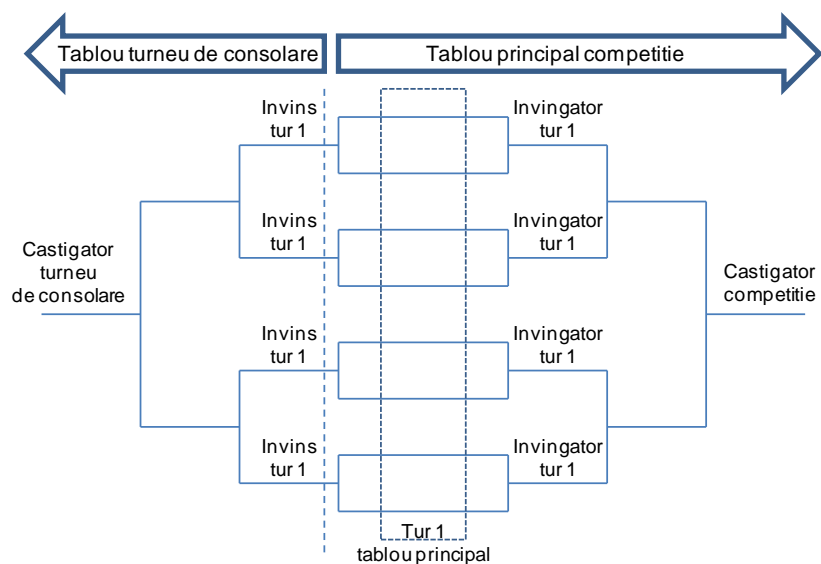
Tablou turneu de consolare

Tablou principal competitie

Invins tur 1

Invingator tur 1

Invins tur 1

Invingator tur 1

Castigator turneu de consolare

Castigator competitie

Invins tur 1

Invingator tur 1

Invins tur 1

Invingator tur 1

Tur 1 tablou principal